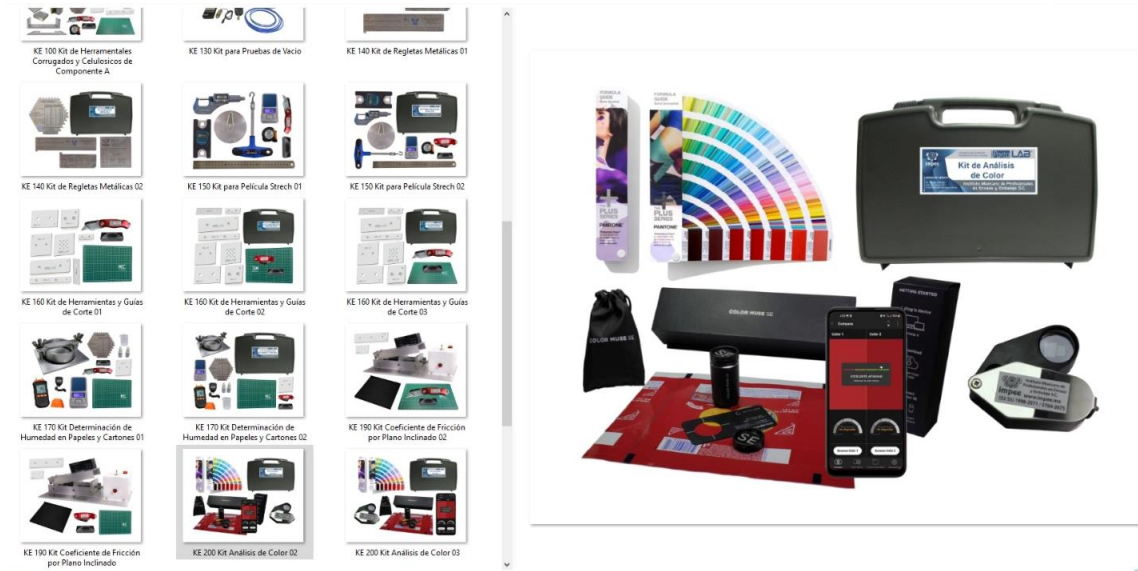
KE 100 Kit de Herramentales Corrugados y Celulosicos de Componente A

KE 130 Kit para Pruebas de Vacio

KE 140 Kit de Regletas Metálicas 01

KE 140 Kit de Regletas Metálicas 02

KE 150 Kit para Película Strech 01

KE 150 Kit para Película Strech 02

KE 160 Kit de Herramientas y Guías de Corte 01

KE 160 Kit de Herramientas y Guías de Corte 02

KE 160 Kit de Herramientas y Guías de Corte 03

KE 170 Kit Determinación de Humedad en Papeles y Cartones 01

KE 170 Kit Determinación de Humedad en Papeles y Cartones 02

KE 190 Kit Coeficiente de Fricción por Plano Inclinado 02

KE 190 Kit Coeficiente de Fricción por Plano Inclinado

KE 200 Kit Análisis de Color 02

KE 200 Kit Análisis de Color 03

FORMULA GUIDE
PLUS SERIES
PANTONE
FORMULA GUIDE
PLUS SERIES
PANTONE

LAB
Kit de Análisis de Color
Instituto Mexicano de Profesionales en Envase y Embalaje S.C.

COLOR MUSE SE
COLOR MUSE SE
GETTING STARTED
Compare
Color 1
Color 2
impee